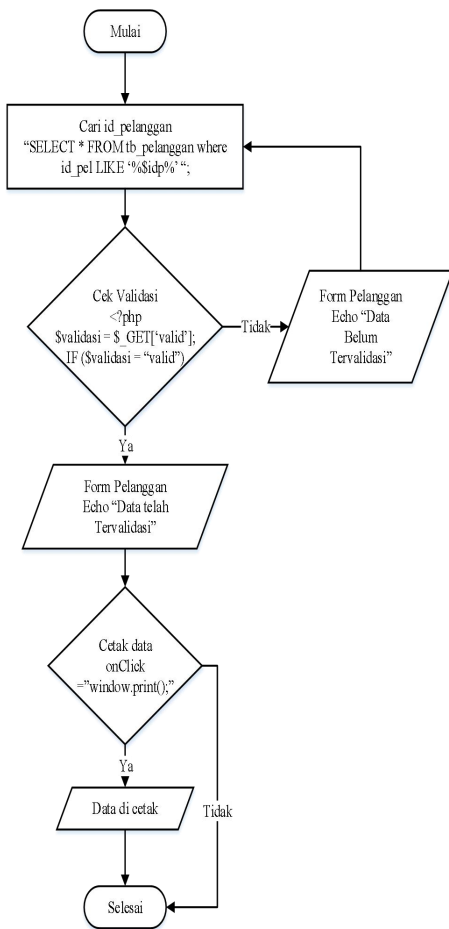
Mulai

Cari id_pelanggan
"SELECT * FROM tb_pelanggan where id_pel LIKE '%$idp%' ";

Cek Validasi
<?php
$validasi = $_GET['valid'];
IF ($validasi = "valid")

Tidak

Form Pelanggan
Echo "Data Belum Tervalidasi"

Ya

Form Pelanggan
Echo "Data telah Tervalidasi"

Cetak data
onClick
="window.print();"

Ya

Data di cetak

Tidak

Selesai